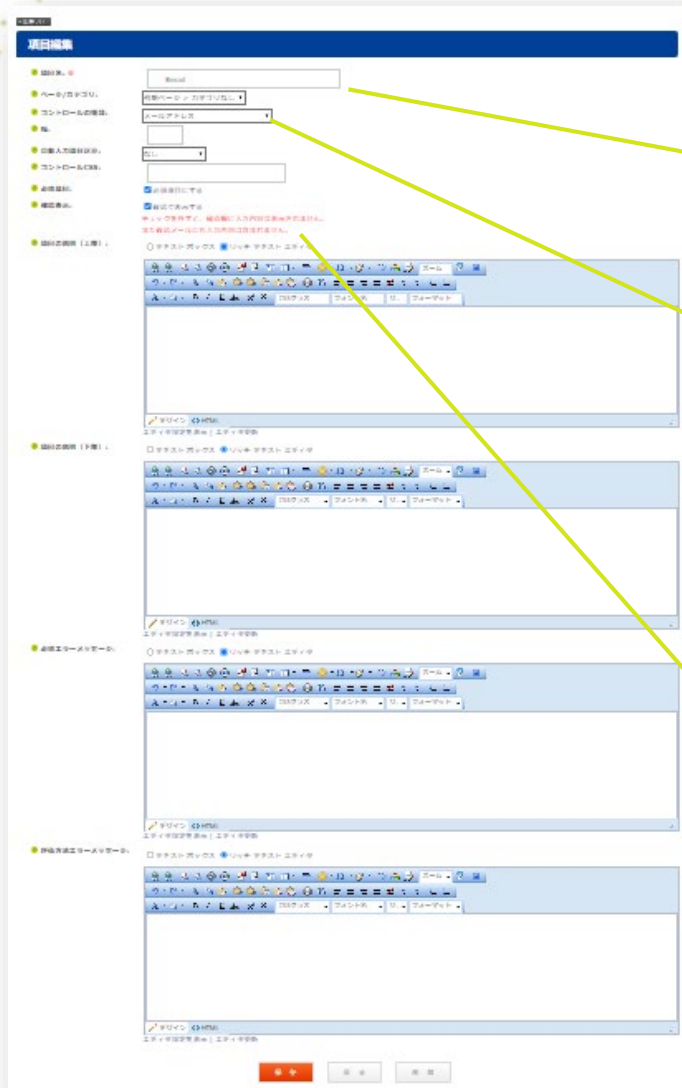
項目編集

項目名。※
Email

ページ/カテゴリ。
同期ページ / カテゴリなし

コントロールの種類。
メールアドレス

幅。

自動入力項目設定。
なし

コントロールCSS。

必須項目。
必須項目にする

確認表示。
確認で表示する
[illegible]
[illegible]

項目の説明（上部）。
テキストボックス　リッチ テキスト エディタ
ズーム
CSSクラス　フォント名　サ.　フォーマット
デザイン　HTML
エディタ設定を表示 | エディタ切換

項目の説明（下部）。
テキストボックス　リッチ テキスト エディタ
ズーム
CSSクラス　フォント名　サ.　フォーマット
デザイン　HTML
エディタ設定を表示 | エディタ切換

必須エラーメッセージ。
テキストボックス　リッチ テキスト エディタ
ズーム
CSSクラス　フォント名　サ.　フォーマット
デザイン　HTML
エディタ設定を表示 | エディタ切換

評価方法エラーメッセージ。
テキストボックス　リッチ テキスト エディタ
ズーム
CSSクラス　フォント名　サ.　フォーマット
デザイン　HTML
エディタ設定を表示 | エディタ切換

保存　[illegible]　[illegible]